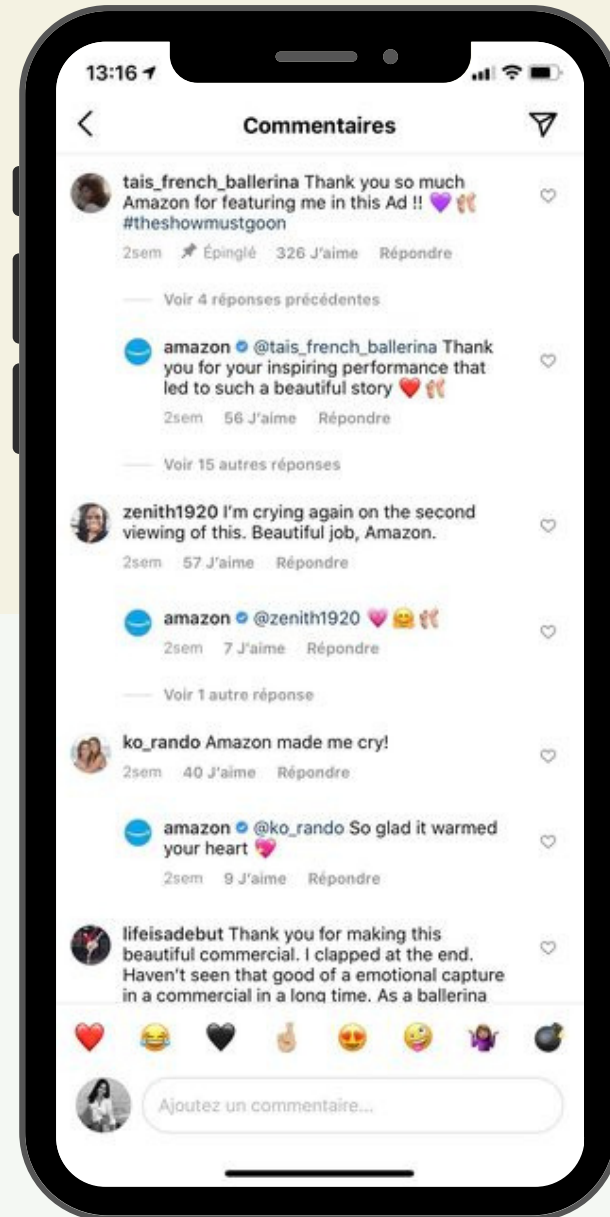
13:16

Commentaires

tais_french_ballerina Thank you so much Amazon for featuring me in this Ad !! 💜🙌🏼
#theshowmustgoon
2sem Épinglé 326 J'aime Répondre

Voir 4 réponses précédentes

amazon @tais_french_ballerina Thank you for your inspiring performance that led to such a beautiful story ❤️🙌🏼
2sem 56 J'aime Répondre

Voir 15 autres réponses

zenith1920 I'm crying again on the second viewing of this. Beautiful job, Amazon.
2sem 57 J'aime Répondre

amazon @zenith1920 💗🤗🙌🏼
2sem 7 J'aime Répondre

Voir 1 autre réponse

ko_rando Amazon made me cry!
2sem 40 J'aime Répondre

amazon @ko_rando So glad it warmed your heart 💖
2sem 9 J'aime Répondre

lifeisadebut Thank you for making this beautiful commercial. I clapped at the end. Haven't seen that good of a emotional capture in a commercial in a long time. As a ballerina

Ajoutez un commentaire...